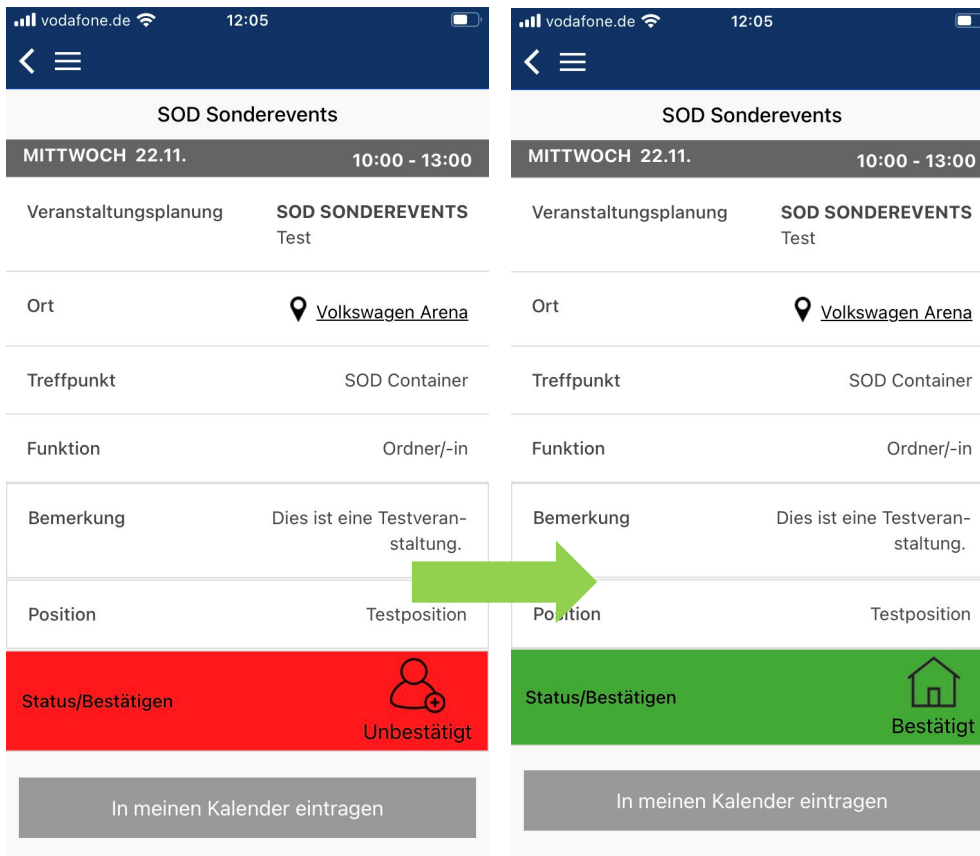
vodafone.de 12:05

SOD Sonderevents

MITTWOCH 22.11. 10:00 - 13:00

Veranstaltungsplanung SOD SONDEREVENTS Test

Ort Volkswagen Arena

Treffpunkt SOD Container

Funktion Ordner/-in

Bemerkung Dies ist eine Testveranstaltung.

Position Testposition

Status/Bestätigen Unbestätigt

In meinen Kalender eintragen

vodafone.de 12:05

SOD Sonderevents

MITTWOCH 22.11. 10:00 - 13:00

Veranstaltungsplanung SOD SONDEREVENTS Test

Ort Volkswagen Arena

Treffpunkt SOD Container

Funktion Ordner/-in

Bemerkung Dies ist eine Testveranstaltung.

Position Testposition

Status/Bestätigen Bestätigt

In meinen Kalender eintragen